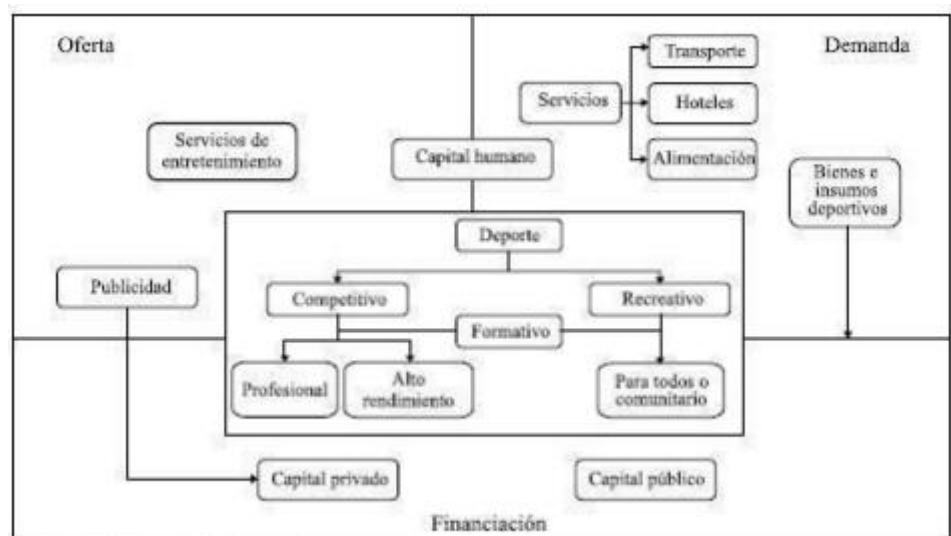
Oferta

Demanda

Transporte

Servicios

Hoteles

Servicios de entretenimiento

Capital humano

Alimentación

Bienes e insumos deportivos

Deporte

Publicidad

Competitivo

Recreativo

Formativo

Profesional

Alto rendimiento

Para todos o comunitario

Capital privado

Capital público

Financiación